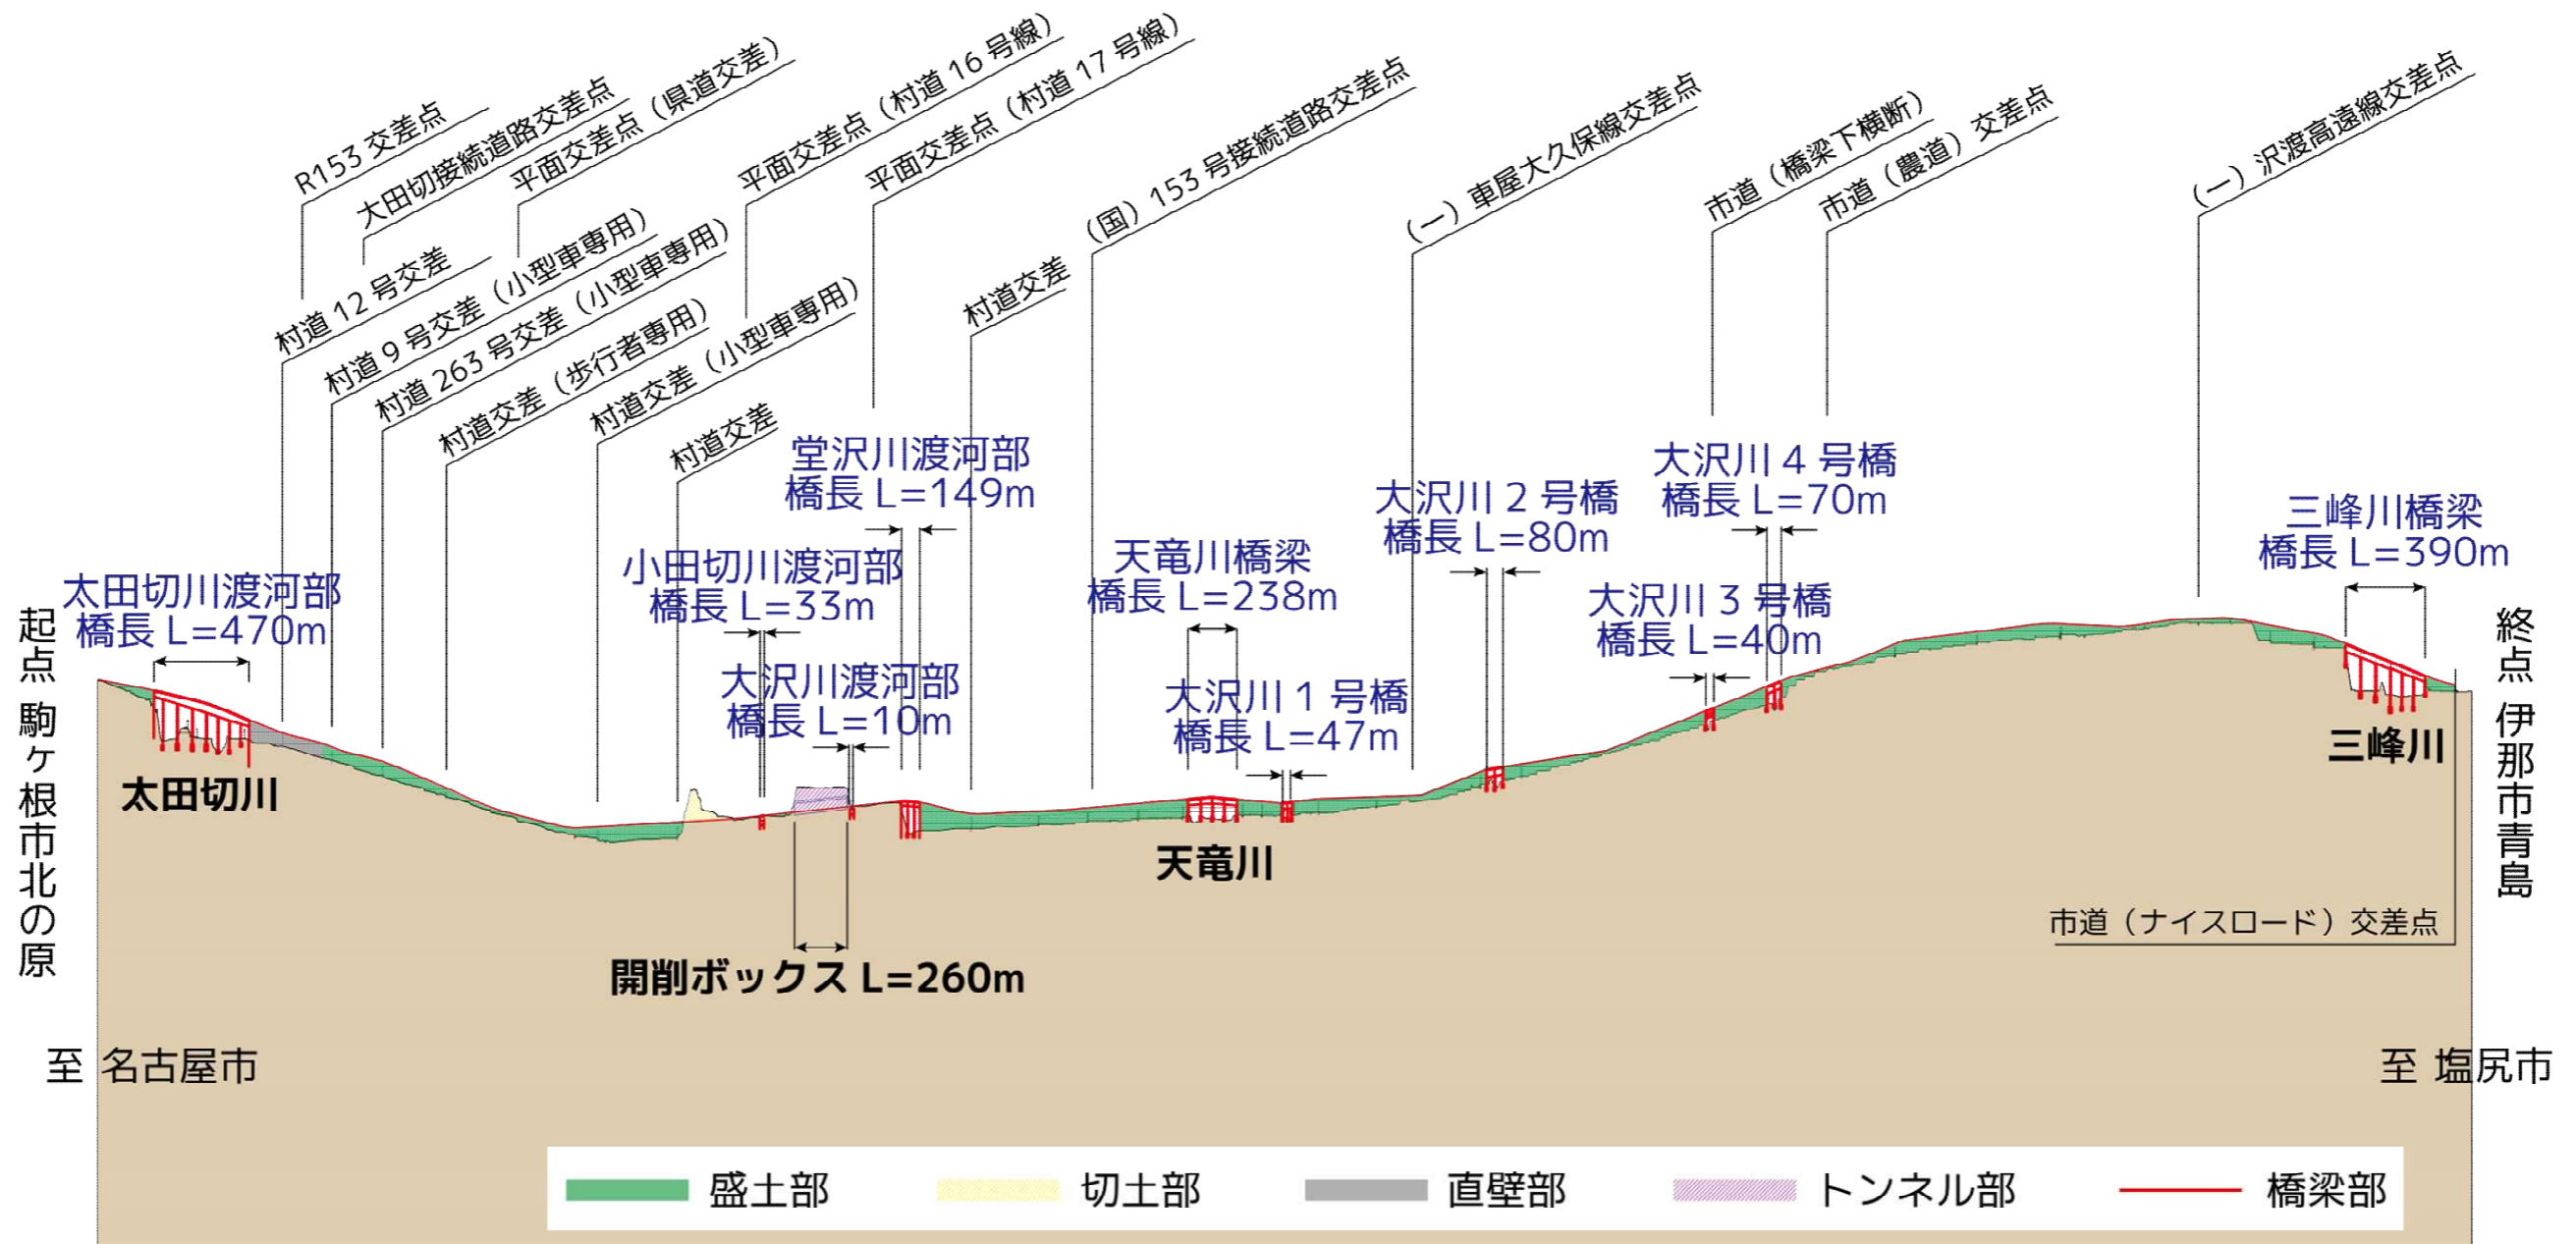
R153 交差点
太田切接続道路交差点
平面交差点（県道交差）
平面交差点（村道 16 号線）
平面交差点（村道 17 号線）
（国）153 号接続道路交差点
（一）車屋大久保線交差点
市道（橋梁下横断）
市道（農道）交差点
（一）沢渡高遠線交差点
村道 12 号交差
村道 9 号交差（小型車専用）
村道 263 号交差（小型車専用）
村道交差（歩行者専用）
村道交差（小型車専用）
村道交差
村道交差

堂沢川渡河部
橋長 L=149m

小田切川渡河部
橋長 L=33m

太田切川渡河部
橋長 L=470m

大沢川渡河部
橋長 L=10m

天竜川橋梁
橋長 L=238m

大沢川 2 号橋
橋長 L=80m

大沢川 4 号橋
橋長 L=70m

大沢川 3 号橋
橋長 L=40m

大沢川 1 号橋
橋長 L=47m

三峰川橋梁
橋長 L=390m

起点 駒ケ根市北の原

終点 伊那市青島

太田切川

天竜川

三峰川

開削ボックス L=260m

市道（ナイスロード）交差点

至 名古屋市

至 塩尻市

盛土部
切土部
直壁部
トンネル部
橋梁部